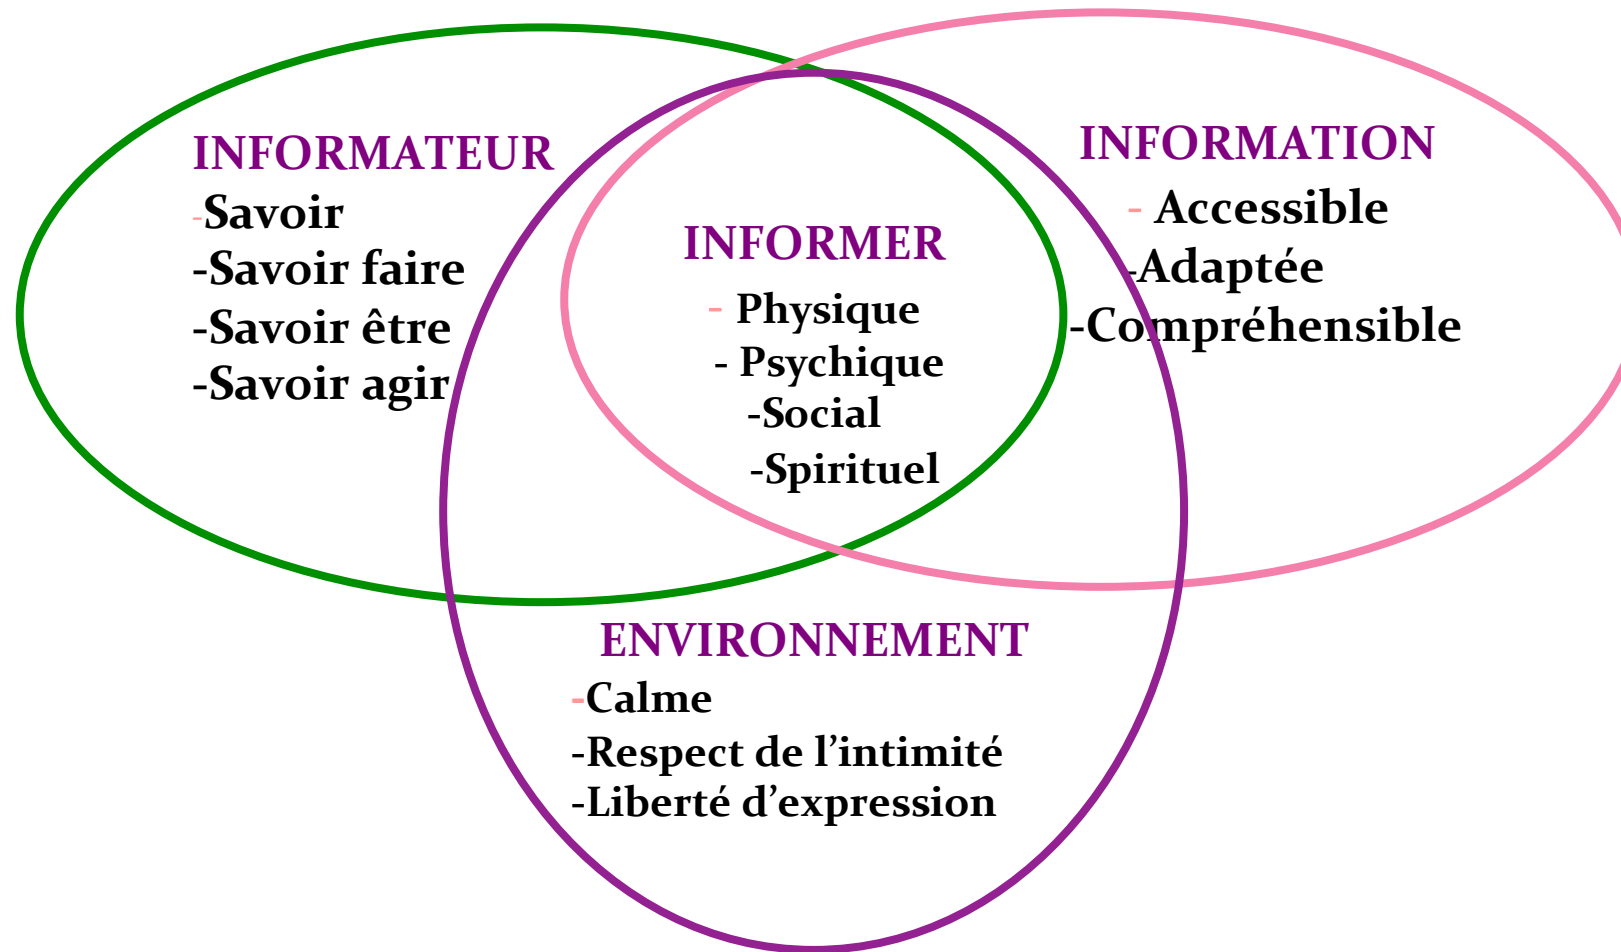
INFORMATEUR
-Savoir
-Savoir faire
-Savoir être
-Savoir agir

INFORMER
- Physique
- Psychique
-Social
-Spirituel

INFORMATION
- Accessible
-Adaptée
-Compréhensible

ENVIRONNEMENT
-Calme
-Respect de l'intimité
-Liberté d'expression